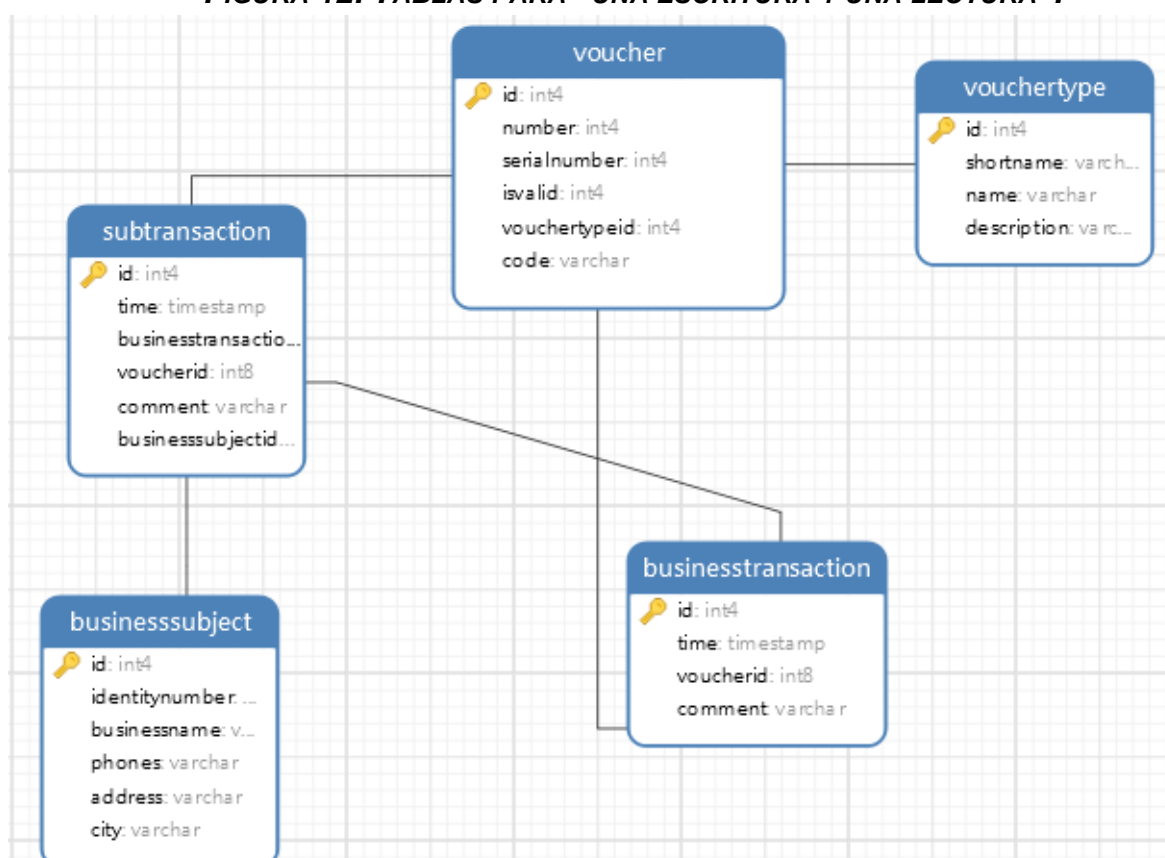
FIGURA 12: TABLAS PARA "UNA ESCRITURA Y UNA LECTURA"

voucher
id: int4
number: int4
serialnumber: int4
isvalid: int4
vouchertypeid: int4
code: varchar

vouchertype
id: int4
shortname: varch...
name: varchar
description: varc...

subtransaction
id: int4
time: timestamp
businesstransactio...
voucherid: int8
comment: varchar
businesssubjectid...

businesstransaction
id: int4
time: timestamp
voucherid: int8
comment: varchar

businesssubject
id: int4
identitynumber: ...
businessname: v...
phones: varchar
address: varchar
city: varchar